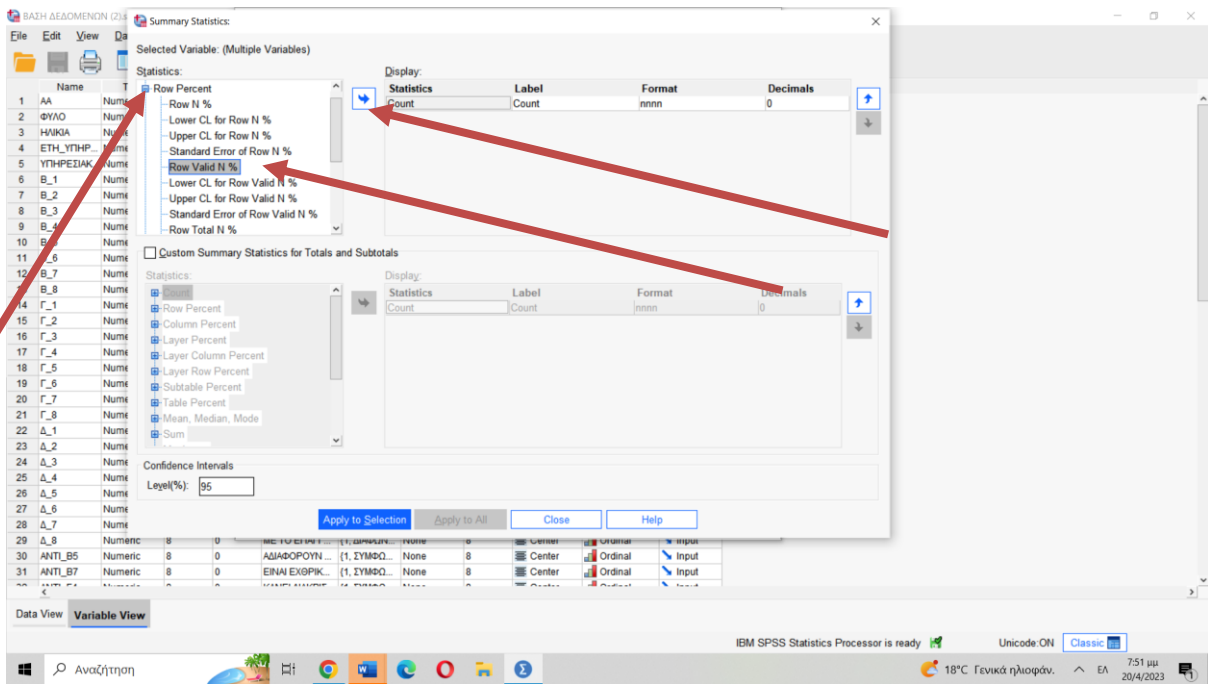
ΒΑΣΗ ΔΕΔΟΜΕΝΩΝ (2).sav

File Edit View Da

Summary Statistics:

Selected Variable: (Multiple Variables)

Statistics:

Row Percent
Row N %
Lower CL for Row N %
Upper CL for Row N %
Standard Error of Row N %
Row Valid N %
Lower CL for Row Valid N %
Upper CL for Row Valid N %
Standard Error of Row Valid N %
Row Total N %

Display:

| Statistics | Label | Format | Decimals |
|---|---|---|---|
| Count | Count | nnnn | 0 |

Custom Summary Statistics for Totals and Subtotals

Statistics:

Count
Row Percent
Column Percent
Layer Percent
Layer Column Percent
Layer Row Percent
Subtable Percent
Table Percent
Mean, Median, Mode
Sum

Display:

| Statistics | Label | Format | Decimals |
|---|---|---|---|
| Count | Count | nnnn | 0 |

Confidence Intervals
Level(%): 95

Apply to Selection Apply to All Close Help

| | Name | T |
|---|---|---|
| 1 | AA | Nume |
| 2 | ΦΥΛΟ | Nume |
| 3 | ΗΛΙΚΙΑ | Nume |
| 4 | ΕΤΗ_ΥΠΗΡ... | Nume |
| 5 | ΥΠΗΡΕΣΙΑΚ... | Nume |
| 6 | Β_1 | Nume |
| 7 | Β_2 | Nume |
| 8 | Β_3 | Nume |
| 9 | Β_4 | Nume |
| 10 | Β_5 | Nume |
| 11 | Β_6 | Nume |
| 12 | Β_7 | Nume |
| 13 | Β_8 | Nume |
| 14 | Γ_1 | Nume |
| 15 | Γ_2 | Nume |
| 16 | Γ_3 | Nume |
| 17 | Γ_4 | Nume |
| 18 | Γ_5 | Nume |
| 19 | Γ_6 | Nume |
| 20 | Γ_7 | Nume |
| 21 | Γ_8 | Nume |
| 22 | Δ_1 | Nume |
| 23 | Δ_2 | Nume |
| 24 | Δ_3 | Nume |
| 25 | Δ_4 | Nume |
| 26 | Δ_5 | Nume |
| 27 | Δ_6 | Nume |
| 28 | Δ_7 | Nume |
| 29 | Δ_8 | Numeric |
| 30 | ANTI_B5 | Numeric | 8 | 0 | ΑΔΙΑΦΟΡΟΥΝ ... | {1, ΣΥΜΦΩ... | None | 8 | Center | Ordinal | Input |
| 31 | ANTI_B7 | Numeric | 8 | 0 | ΕΙΝΑΙ ΕΧΘΡΙΚ... | {1, ΣΥΜΦΩ... | None | 8 | Center | Ordinal | Input |

Data View Variable View

IBM SPSS Statistics Processor is ready Unicode:ON Classic

Αναζήτηση 18°C Γενικά ηλιοφάν. ΕΛ 7:51 μμ 20/4/2023